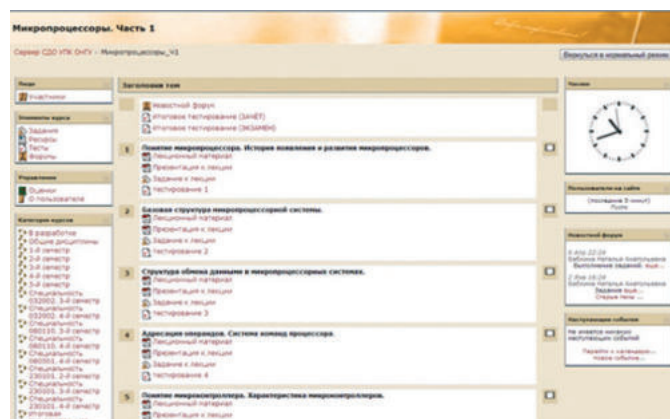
Микропроцессоры. Часть 1

Сервер СДО ИТК ОНТУ » Микропроцессоры_Ч1

Вернуться в нормальный режим

Люди
Участники

Элементы курса
Задания
Ресурсы
Тесты
Форумы

Управление
Оценки
О пользователе

Категории курсов
В разработке
Общие дисциплины
1-й семестр
2-й семестр
3-й семестр
4-й семестр
5-й семестр
Специальность 032002. 3-й семестр
Специальность 032002. 4-й семестр
Специальность 080110. 3-й семестр
Специальность 080110. 4-й семестр
Специальность 080501. 4-й семестр
Специальность 230101. 2-й семестр
Специальность 230103. 3-й семестр
Специальность 230103. 4-й семестр
Итоговая

Заголовок тем

Новостной форум
Итоговое тестирование (ЗАЧЁТ)
Итоговое тестирование (ЭКЗАМЕН)

1 Понятие микропроцессора. История появления и развития микропроцессоров.
Лекционный материал
Презентация к лекции
Задание к лекции
Тестирование 1

2 Базовая структура микропроцессорной системы.
Лекционный материал
Презентация к лекции
Задание к лекции
Тестирование 2

3 Структура обмена данными в микропроцессорных системах.
Лекционный материал
Презентация к лекции
Задание к лекции
Тестирование 3

4 Адресация операндов. Система команд процессора.
Лекционный материал
Презентация к лекции
Задание к лекции
Тестирование 4

5 Понятие микроконтроллера. Характеристика микроконтроллеров.
Лекционный материал
Презентация к лекции

Часики

Пользователи на сайте
(последние 5 минут)
Пусто

Новостной форум
8 Апр 22:24
Бабкина Наталья Анатольевна
Выполнение заданий. еще...
1 Июн 16:28
Бабкина Наталья Анатольевна
Задания еще...
Старые темы ...

Наступающие события
Не имеется никаких наступающих событий
Перейти к календарю...
Новое событие...